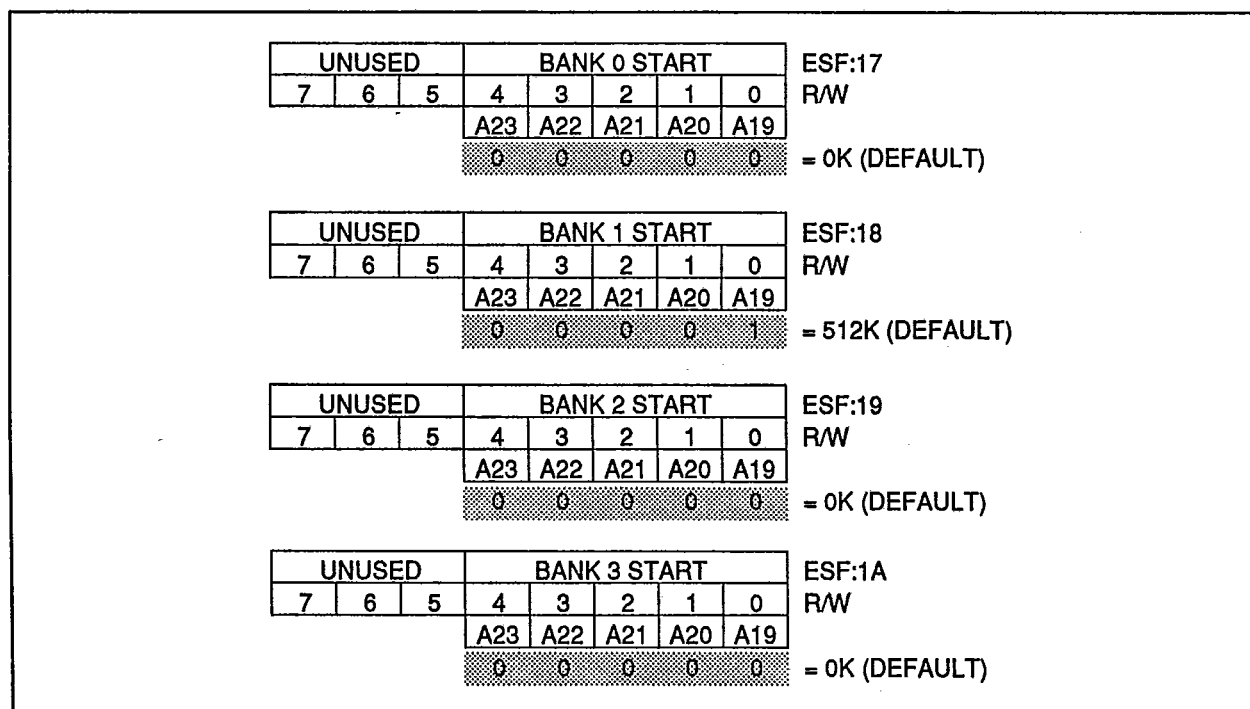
| UNUSED | | | BANK 0 START | | | | | ESF:17 |
|---|---|---|---|---|---|---|---|---|
| 7 | 6 | 5 | 4 | 3 | 2 | 1 | 0 | R/W |
| | | | A23 | A22 | A21 | A20 | A19 | |
| | | | 0 | 0 | 0 | 0 | 0 | = 0K (DEFAULT) |

| UNUSED | | | BANK 1 START | | | | | ESF:18 |
|---|---|---|---|---|---|---|---|---|
| 7 | 6 | 5 | 4 | 3 | 2 | 1 | 0 | R/W |
| | | | A23 | A22 | A21 | A20 | A19 | |
| | | | 0 | 0 | 0 | 0 | 1 | = 512K (DEFAULT) |

| UNUSED | | | BANK 2 START | | | | | ESF:19 |
|---|---|---|---|---|---|---|---|---|
| 7 | 6 | 5 | 4 | 3 | 2 | 1 | 0 | R/W |
| | | | A23 | A22 | A21 | A20 | A19 | |
| | | | 0 | 0 | 0 | 0 | 0 | = 0K (DEFAULT) |

| UNUSED | | | BANK 3 START | | | | | ESF:1A |
|---|---|---|---|---|---|---|---|---|
| 7 | 6 | 5 | 4 | 3 | 2 | 1 | 0 | R/W |
| | | | A23 | A22 | A21 | A20 | A19 | |
| | | | 0 | 0 | 0 | 0 | 0 | = 0K (DEFAULT) |